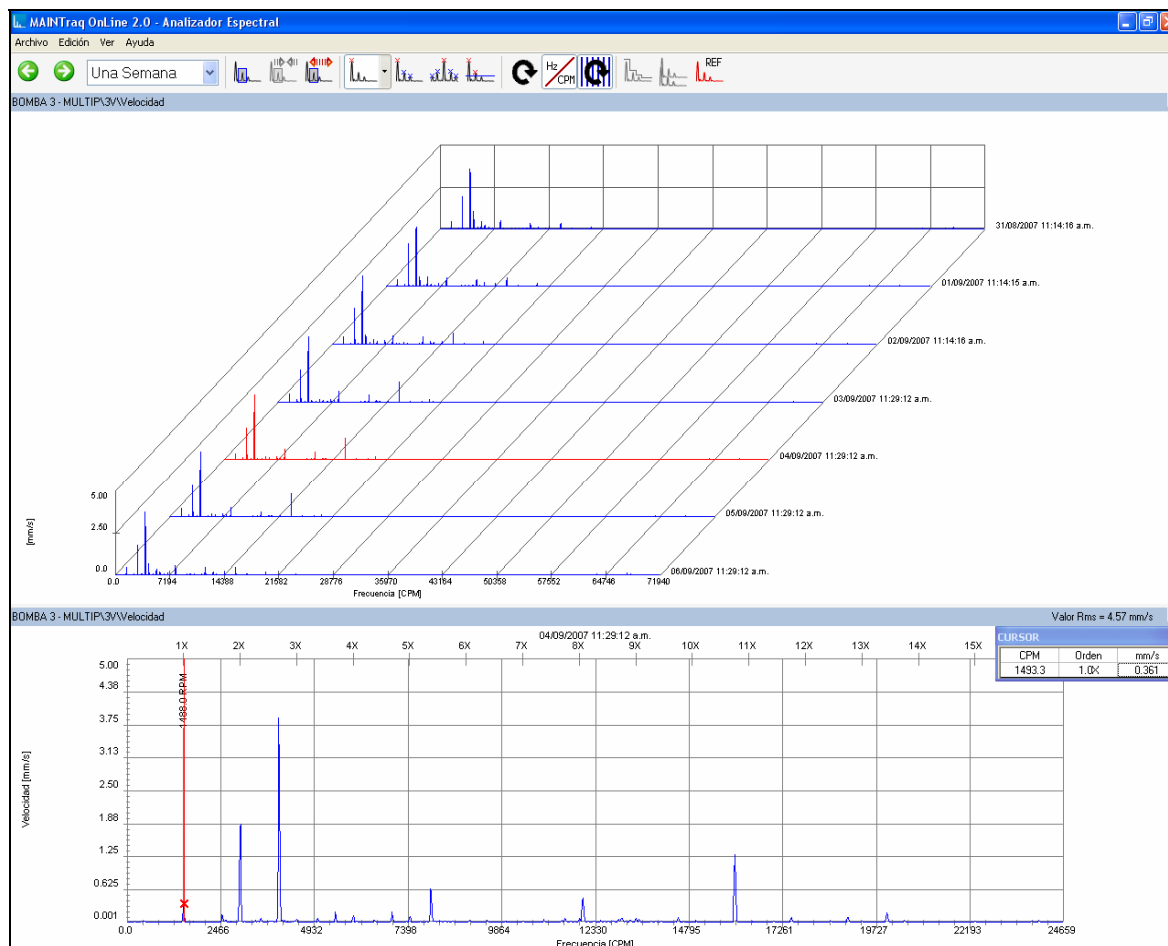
MAINTraq OnLine 2.0 - Analizador Espectral

Archivo Edición Ver Ayuda

Una Semana

Hz CPM

REF

BOMBA 3 - MULTIP\3V\Velocidad

31/08/2007 11:14:16 a.m.

01/09/2007 11:14:15 a.m.

02/09/2007 11:14:16 a.m.

03/09/2007 11:29:12 a.m.

04/09/2007 11:29:12 a.m.

05/09/2007 11:29:12 a.m.

06/09/2007 11:29:12 a.m.

5.00

2.50

0.0

[mm/s]

0.0 7194 14388 21582 28776 35970 43164 50358 57552 64746 71940

Frecuencia [CPM]

BOMBA 3 - MULTIP\3V\Velocidad

Valor Rms = 4.57 mm/s

04/09/2007 11:29:12 a.m.

1X 2X 3X 4X 5X 6X 7X 8X 9X 10X 11X 12X 13X 14X 15X

CURSOR

| CPM | Orden | mm/s |
|---|---|---|
| 1493.3 | 1.0X | 0.361 |

1488.0 RPM

5.00

4.38

3.75

3.13

2.50

1.88

1.25

0.625

0.001

Velocidad [mm/s]

0.0 2466 4932 7398 9864 12330 14795 17261 19727 22193 24659

Frecuencia [CPM]